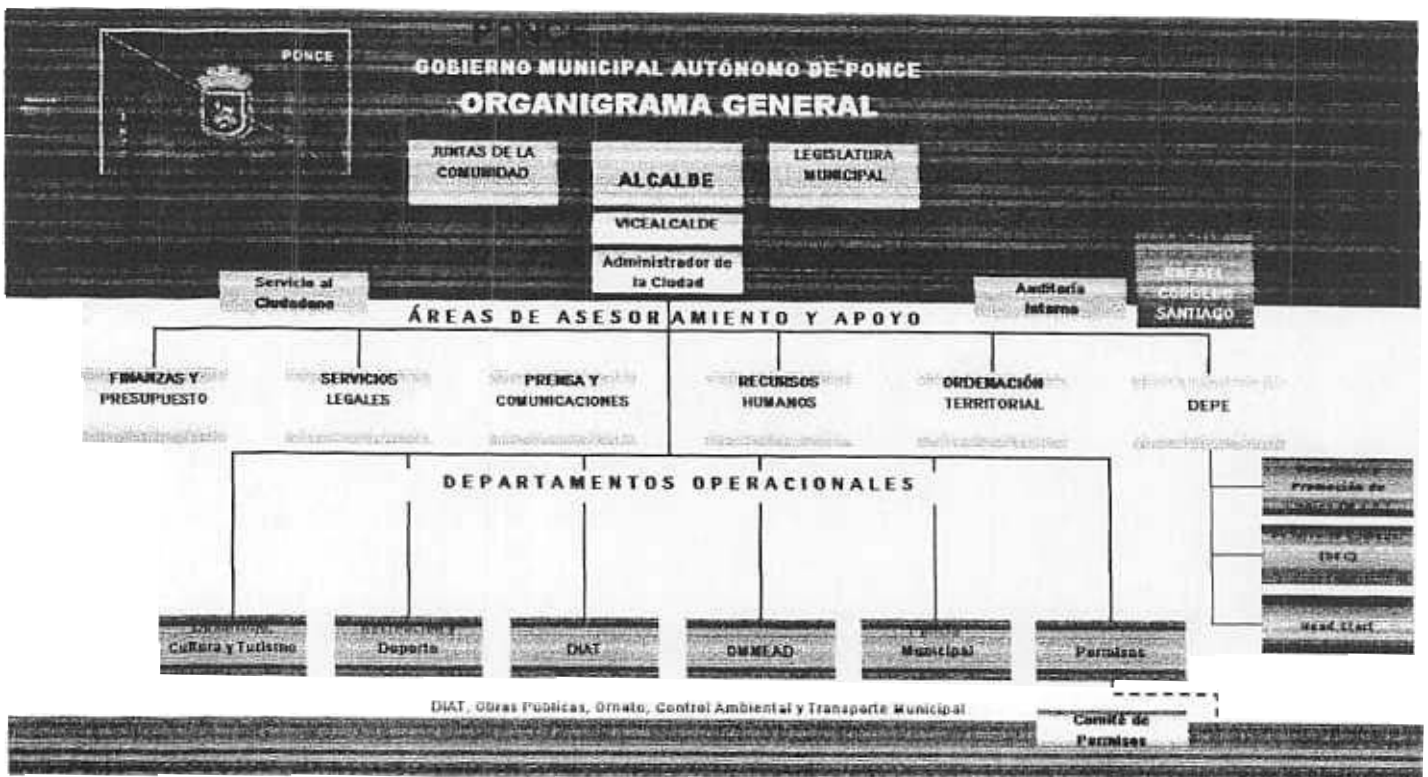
PONCE

GOBIERNO MUNICIPAL AUTÓNOMO DE PONCE

ORGANIGRAMA GENERAL

JUNTAS DE LA COMUNIDAD

ALCALDE

LEGISLATURA MUNICIPAL

VICEALCALDE

Administrador de la Ciudad

Servicio al Ciudadano

Auditoría Interna

RAFAEL CORDERO SANTIAGO

ÁREAS DE ASESORAMIENTO Y APOYO

FINANZAS Y PRESUPUESTO

SERVICIOS LEGALES

PRENSA Y COMUNICACIONES

RECURSOS HUMANOS

ORDENACIÓN TERRITORIAL

DEPE

DEPARTAMENTOS OPERACIONALES

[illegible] Promoción de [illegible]

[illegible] (DFC)

Head Start

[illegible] Cultura y Turismo

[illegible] Deporte

DIAT

OMMEAD

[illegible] Municipal

Permisos

DIAT, Obras Publicas, Ornato, Control Ambiental y Transporte Municipal

Comité de Permisos